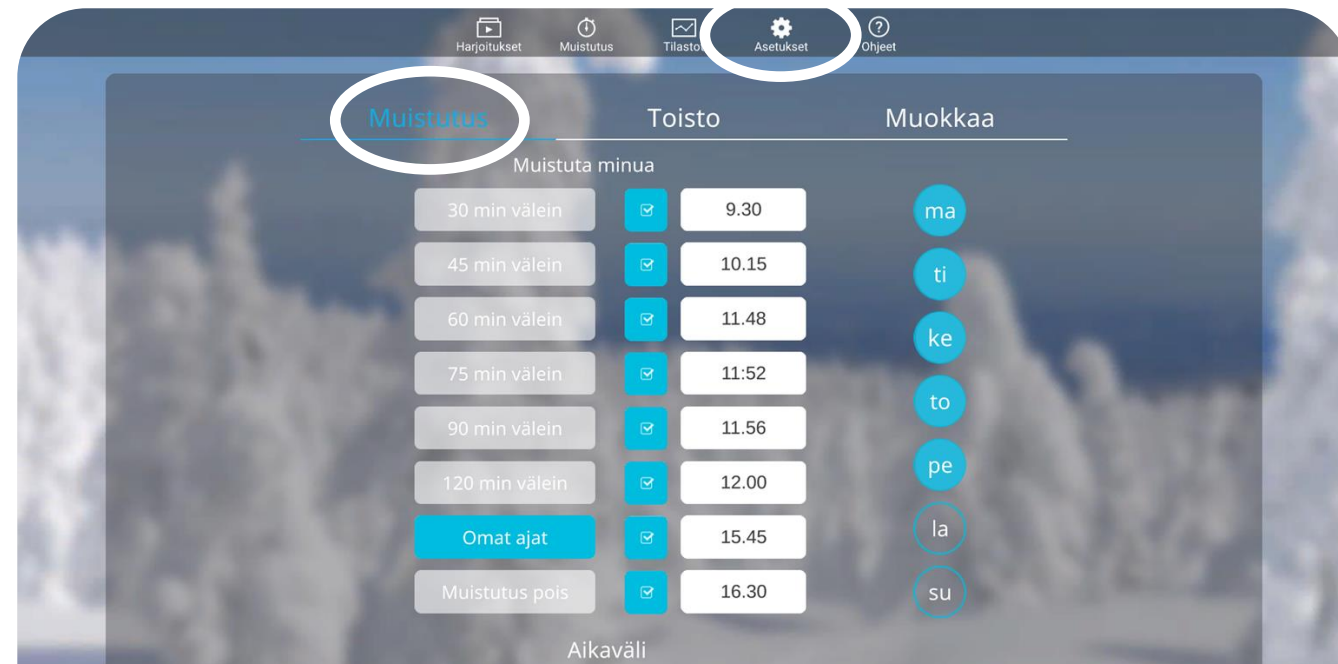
Harjoitukset Muistutus Tilastot Asetukset Ohjeet

Muistutus Toisto Muokkaa

Muistuta minua

| | | | |
|---|---|---|---|
| 30 min välein | | 9.30 | ma |
| 45 min välein | | 10.15 | ti |
| 60 min välein | | 11.48 | ke |
| 75 min välein | | 11:52 | to |
| 90 min välein | | 11.56 | pe |
| 120 min välein | | 12.00 | la |
| Omat ajat | | 15.45 | su |
| Muistutus pois | | 16.30 | |

Aikaväli